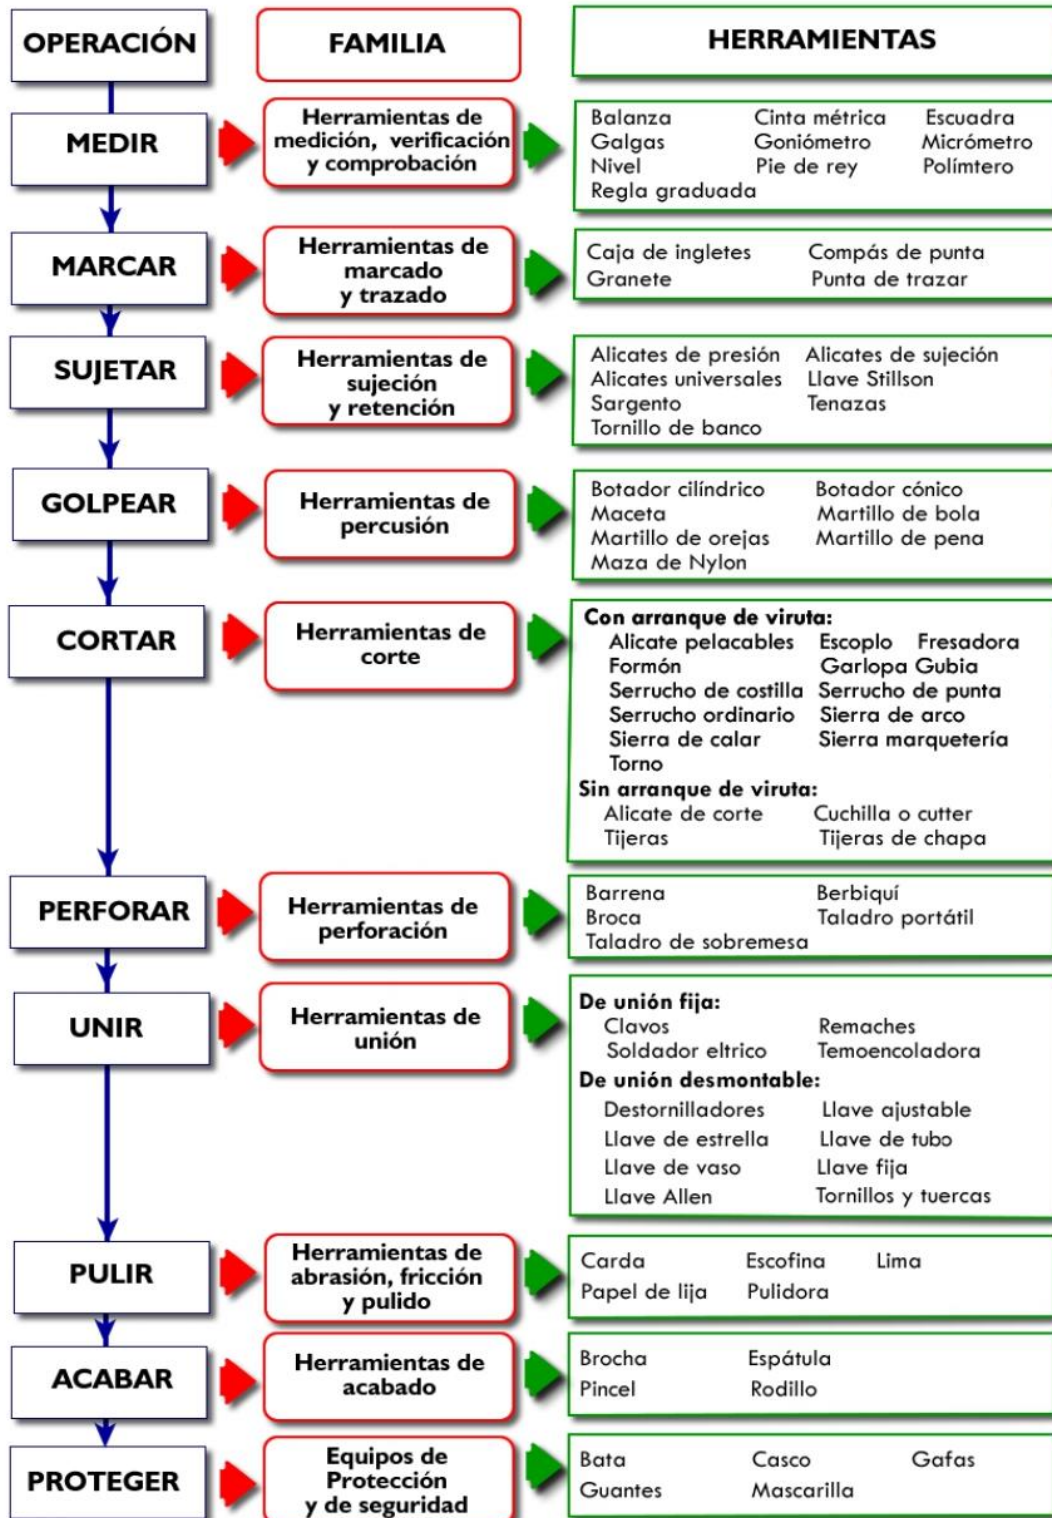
OPERACIÓN

FAMILIA

HERRAMIENTAS

MEDIR

Herramientas de medición, verificación y comprobación

Balanza
Cinta métrica
Escuadra
Galgas
Goniómetro
Micrómetro
Nivel
Pie de rey
Polímtero
Regla graduada

MARCAR

Herramientas de marcado y trazado

Caja de ingletes
Compás de punta
Granete
Punta de trazar

SUJETAR

Herramientas de sujeción y retención

Alicates de presión
Alicates de sujeción
Alicates universales
Llave Stillson
Sargento
Tenazas
Tornillo de banco

GOLPEAR

Herramientas de percusión

Botador cilíndrico
Botador cónico
Maceta
Martillo de bola
Martillo de orejas
Martillo de pena
Maza de Nylon

CORTAR

Herramientas de corte

Con arranque de viruta:
Alicate pelacables
Escoplo
Fresadora
Formón
Garlopa Gubia
Serrucho de costilla
Serrucho de punta
Serrucho ordinario
Sierra de arco
Sierra de calar
Sierra marquetería
Torno
Sin arranque de viruta:
Alicate de corte
Cuchilla o cutter
Tijeras
Tijeras de chapa

PERFORAR

Herramientas de perforación

Barrena
Berbiquí
Broca
Taladro portátil
Taladro de sobremesa

UNIR

Herramientas de unión

De unión fija:
Clavos
Remaches
Soldador eltrico
Temoencoladora
De unión desmontable:
Destornilladores
Llave ajustable
Llave de estrella
Llave de tubo
Llave de vaso
Llave fija
Llave Allen
Tornillos y tuercas

PULIR

Herramientas de abrasión, fricción y pulido

Carda
Escofina
Lima
Papel de lija
Pulidora

ACABAR

Herramientas de acabado

Brocha
Espátula
Pincel
Rodillo

PROTEGER

Equipos de Protección y de seguridad

Bata
Casco
Gafas
Guantes
Mascarilla